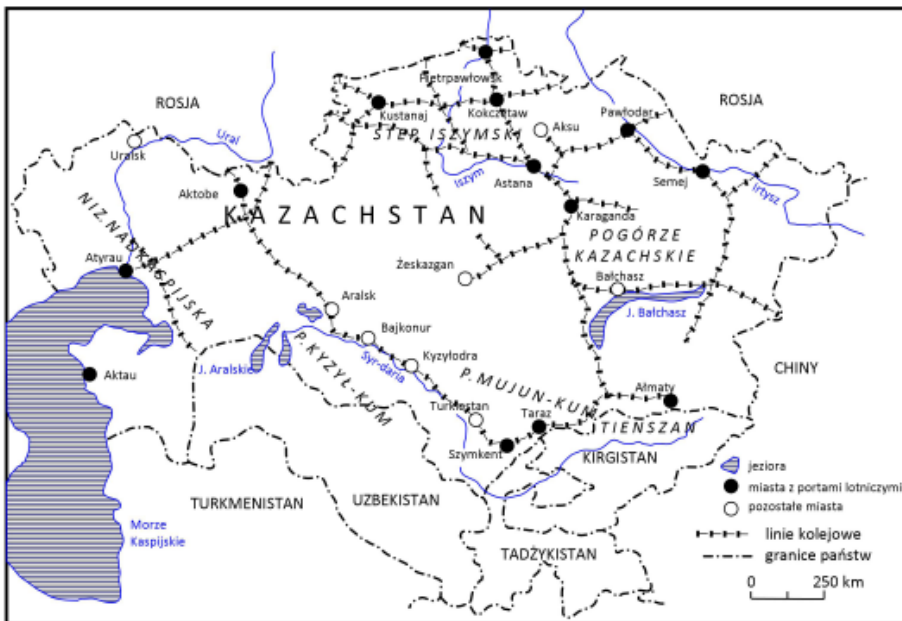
ROSJA
Pietrpawłowsk
Kustanaj
Kokczetaw
Pawłodar
ROSJA
STEP ISZYMSKI
Aksu
Ural
Uralsk
Iszym
Astana
Semej
Irtysz
Aktobe
KAZACHSTAN
Karaganda
NIZ. NADKASPIJSKA
POGÓRZE KAZACHSKIE
Atyrau
Żeskazgan
Bałchasz
Aralsk
J. Bałchasz
Bajkonur
Kzyłodra
Aktau
J. Aralskie
P. KYZYŁ-KUM
Syr-daria
P. MUJUN-KUM
CHINY
Ałmaty
Turkiestan
Taraz
TIENSZAN
Szymkent
KIRGISTAN
jeziora
miasta z portami lotniczymi
pozostałe miasta
TURKMENISTAN
UZBEKISTAN
Morze Kaspijskie
linie kolejowe
granice państw
TADŻYKISTAN
0
250 km